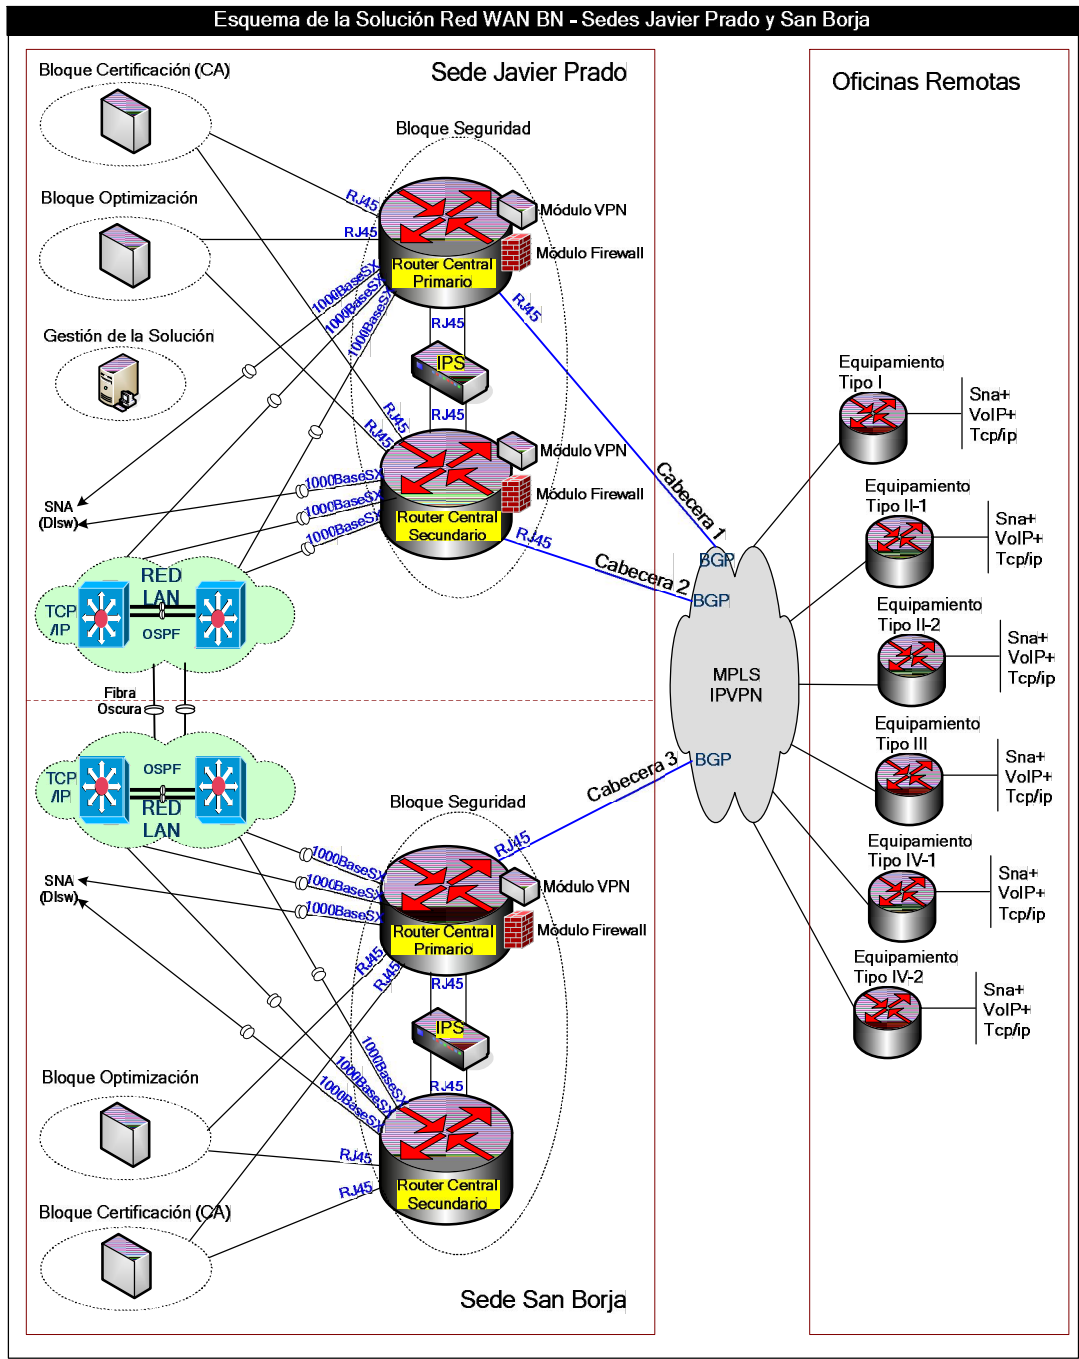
Esquema de la Solución Red WAN BN - Sedes Javier Prado y San Borja

Sede Javier Prado

Bloque Certificación (CA)

Bloque Optimización

Gestión de la Solución

Bloque Seguridad

RJ45

RJ45

Módulo VPN

Módulo Firewall

Router Central Primario

1000BaseSX

1000BaseSX

1000BaseSX

RJ45

RJ45

IPS

RJ45

RJ45

RJ45

Módulo VPN

Módulo Firewall

SNA (Dlsw)

1000BaseSX

1000BaseSX

1000BaseSX

Router Central Secundario

RJ45

TCP /IP

RED LAN

OSPF

Fibra Oscura

TCP /IP

OSPF

RED LAN

Cabecera 1

Cabecera 2

BGP

BGP

MPLS IPVPN

Cabecera 3

BGP

Bloque Seguridad

SNA (Dlsw)

1000BaseSX

1000BaseSX

1000BaseSX

RJ45

Módulo VPN

Módulo Firewall

Router Central Primario

RJ45

RJ45

RJ45

IPS

RJ45

1000BaseSX

1000BaseSX

1000BaseSX

Bloque Optimización

RJ45

RJ45

Router Central Secundario

Bloque Certificación (CA)

Sede San Borja

Oficinas Remotas

Equipamiento Tipo I

Sna+ VoIP+ Tcp/ip

Equipamiento Tipo II-1

Sna+ VoIP+ Tcp/ip

Equipamiento Tipo II-2

Sna+ VoIP+ Tcp/ip

Equipamiento Tipo III

Sna+ VoIP+ Tcp/ip

Equipamiento Tipo IV-1

Sna+ VoIP+ Tcp/ip

Equipamiento Tipo IV-2

Sna+ VoIP+ Tcp/ip